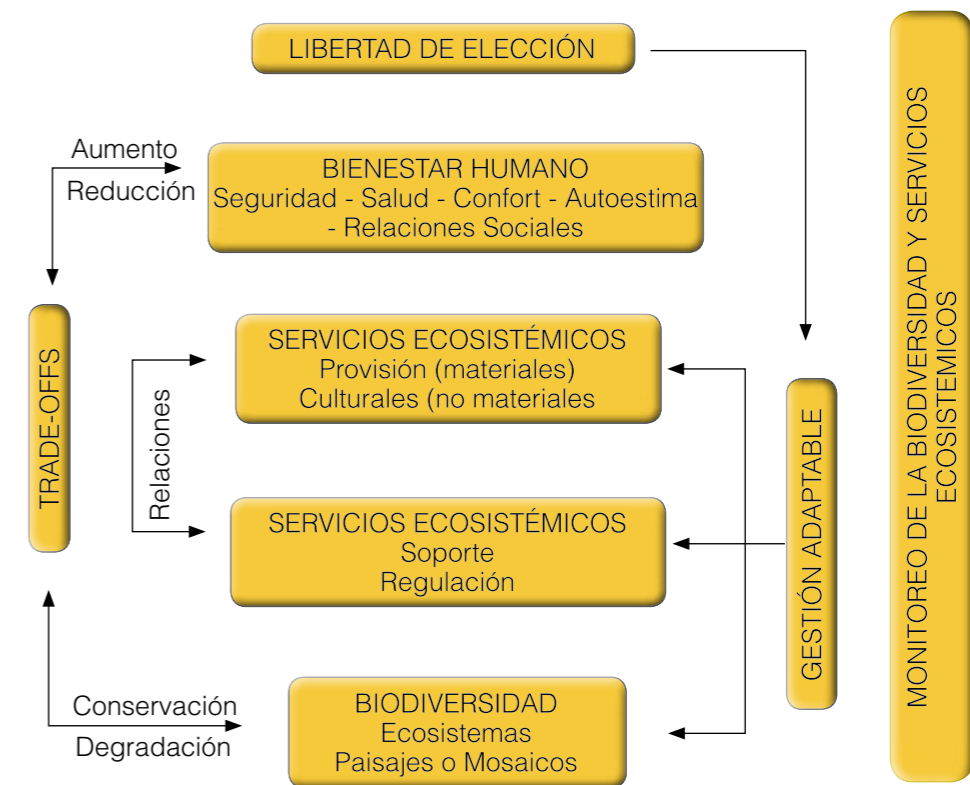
LIBERTAD DE ELECCIÓN

Aumento
Reducción

BIENESTAR HUMANO
Seguridad - Salud - Confort - Autoestima - Relaciones Sociales

TRADE-OFFS

Relaciones

SERVICIOS ECOSISTÉMICOS
Provisión (materiales)
Culturales (no materiales

SERVICIOS ECOSISTÉMICOS
Soporte
Regulación

Conservación
Degradación

BIODIVERSIDAD
Ecosistemas
Paisajes o Mosaicos

GESTIÓN ADAPTABLE

MONITOREO DE LA BIODIVERSIDAD Y SERVICIOS ECOSISTEMICOS